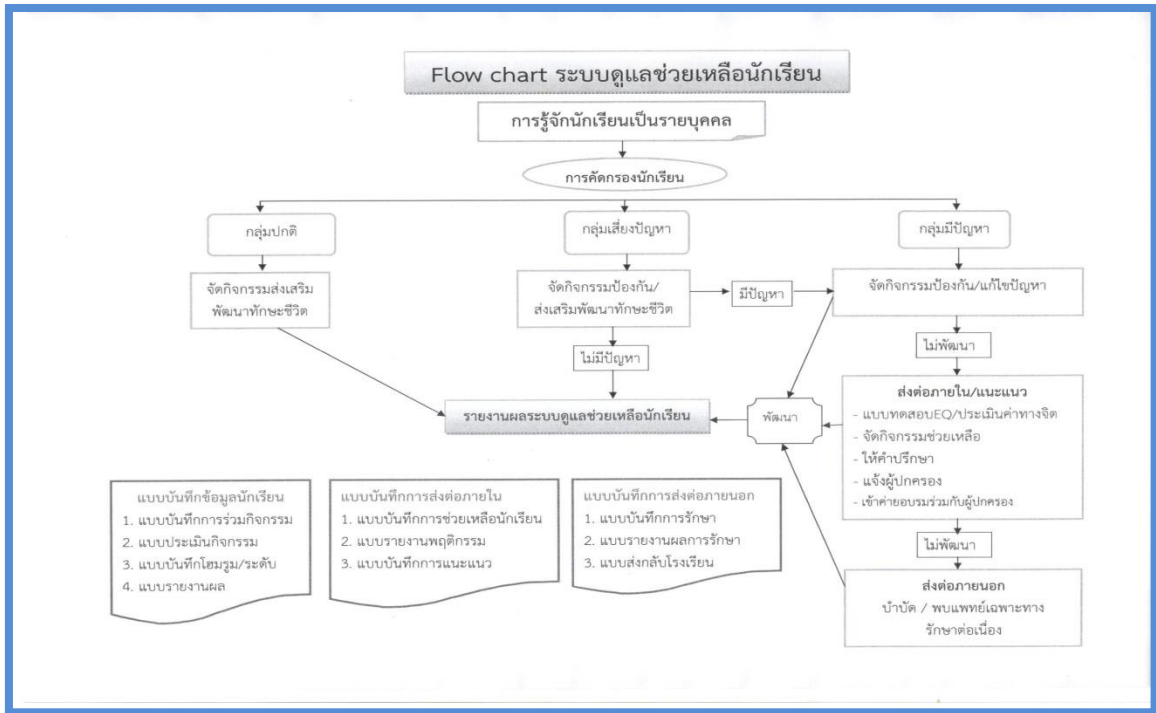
Flow chart ระบบดูแลช่วยเหลือนักเรียน

การรู้จักนักเรียนเป็นรายบุคคล

การคัดกรองนักเรียน

กลุ่มปกติ

กลุ่มเสี่ยงปัญหา

กลุ่มมีปัญหา

จัดกิจกรรมส่งเสริมพัฒนาทักษะชีวิต

จัดกิจกรรมป้องกัน/ส่งเสริมพัฒนาทักษะชีวิต

มีปัญหา

จัดกิจกรรมป้องกัน/แก้ไขปัญหา

ไม่มีปัญหา

ไม่พัฒนา

ส่งต่อภายใน/แนะแนว
- แบบทดสอบEQ/ประเมินค่าทางจิต
- จัดกิจกรรมช่วยเหลือ
- ให้คำปรึกษา
- แจ้งผู้ปกครอง
- เข้าค่ายอบรมร่วมกับผู้ปกครอง

รายงานผลระบบดูแลช่วยเหลือนักเรียน

พัฒนา

ไม่พัฒนา

ส่งต่อภายนอก
บำบัด / พบแพทย์เฉพาะทาง
รักษาต่อเนื่อง

แบบบันทึกข้อมูลนักเรียน
1. แบบบันทึกการร่วมกิจกรรม
2. แบบประเมินกิจกรรม
3. แบบบันทึกโฮมรูม/ระดับ
4. แบบรายงานผล

แบบบันทึกการส่งต่อภายใน
1. แบบบันทึกการช่วยเหลือนักเรียน
2. แบบรายงานพฤติกรรม
3. แบบบันทึกการแนะแนว

แบบบันทึกการส่งต่อภายนอก
1. แบบบันทึกการรักษา
2. แบบรายงานผลการรักษา
3. แบบส่งกลับโรงเรียน